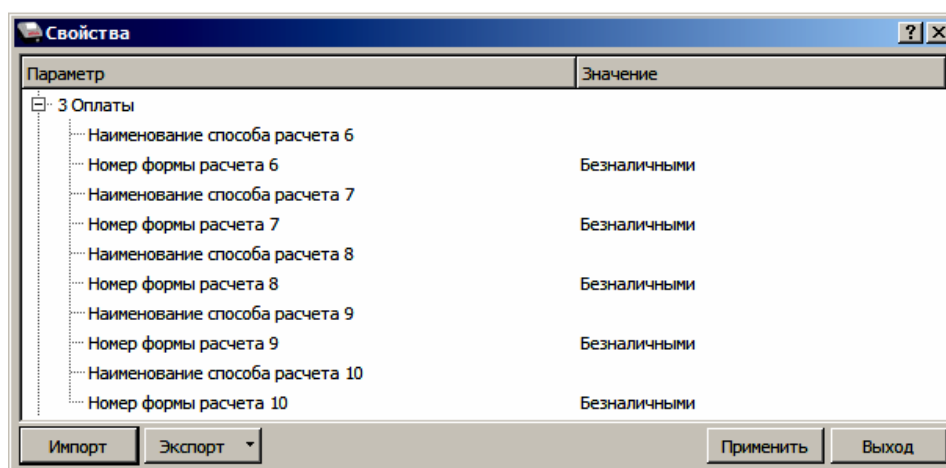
Свойства

?

| Параметр | Значение |
|---|---|
| 3 Оплаты | |
| Наименование способа расчета 6 | |
| Номер формы расчета 6 | Безналичными |
| Наименование способа расчета 7 | |
| Номер формы расчета 7 | Безналичными |
| Наименование способа расчета 8 | |
| Номер формы расчета 8 | Безналичными |
| Наименование способа расчета 9 | |
| Номер формы расчета 9 | Безналичными |
| Наименование способа расчета 10 | |
| Номер формы расчета 10 | Безналичными |

Импорт
Экспорт
Применить
Выход